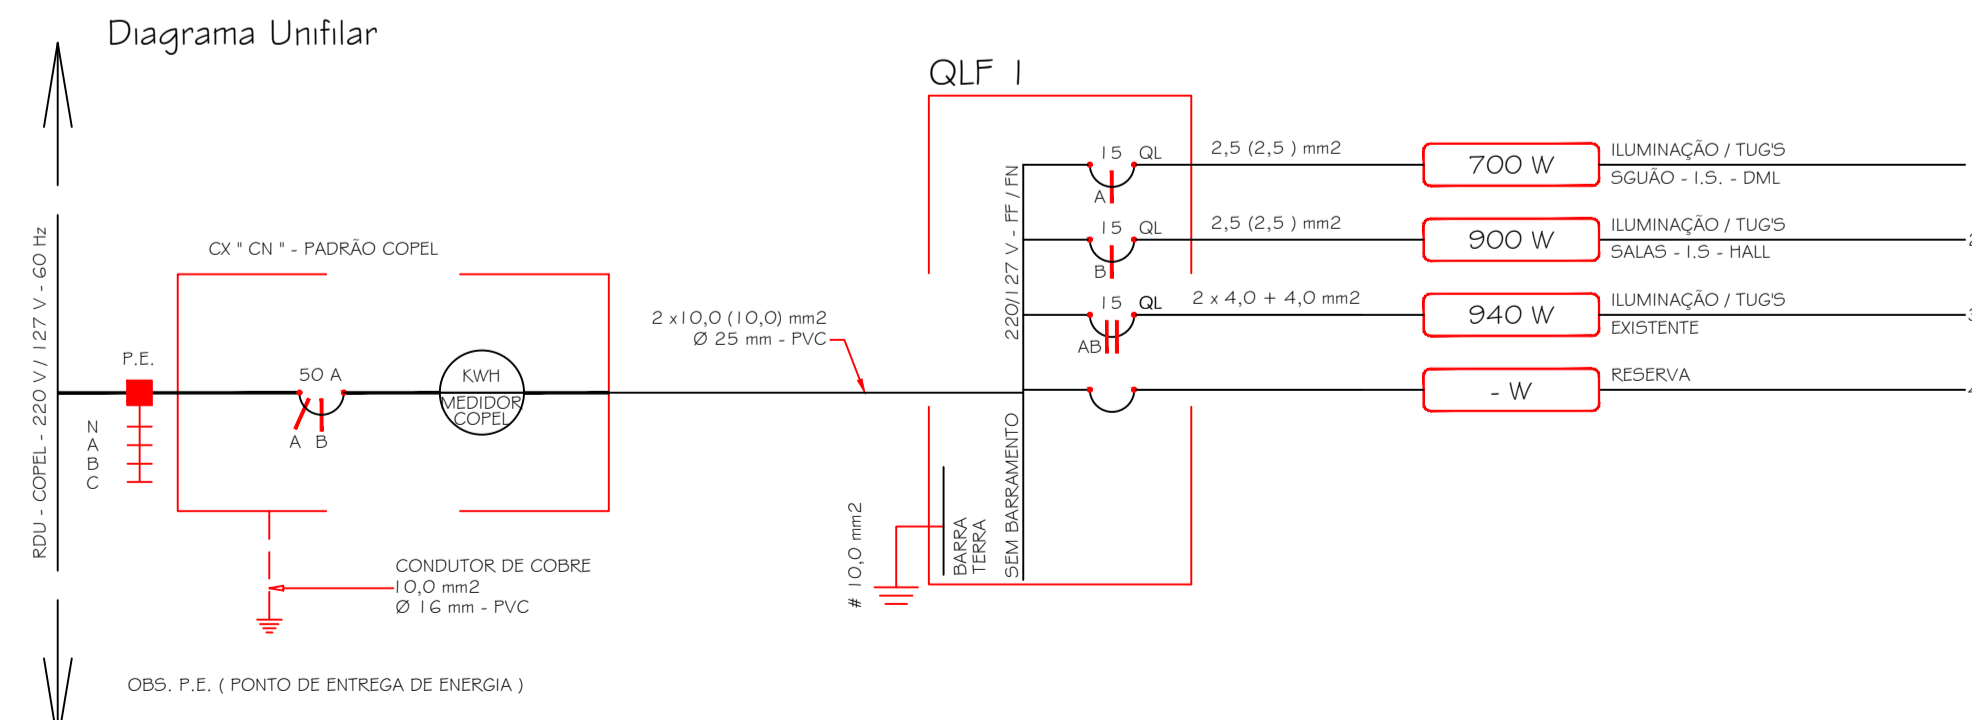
Diagrama Unifilar

QLF 1

RDU - COPEL - 220 V / 127 V - 60 Hz

CX " CN " - PADRÃO COPEL

P.E.

N
A
B
C

50 A

A B

KWH
MEDIDOR
COPEL

2 x 10,0 (10,0) mm2
Ø 25 mm - PVC

220/127 V - FF / FN

15 QL
A

2,5 (2,5 ) mm2

700 W

ILUMINAÇÃO / TUG'S
SGUÃO - I.S. - DML

15 QL
B

2,5 (2,5 ) mm2

900 W

ILUMINAÇÃO / TUG'S
SALAS - I.S - HALL

15 QL
AB

2 x 4,0 + 4,0 mm2

940 W

ILUMINAÇÃO / TUG'S
EXISTENTE

- W

RESERVA

SEM BARRAMENTO

BARRA
TERRA

# 10,0 mm2

CONDUTOR DE COBRE
10,0 mm2
Ø 16 mm - PVC

OBS. P.E. ( PONTO DE ENTREGA DE ENERGIA )